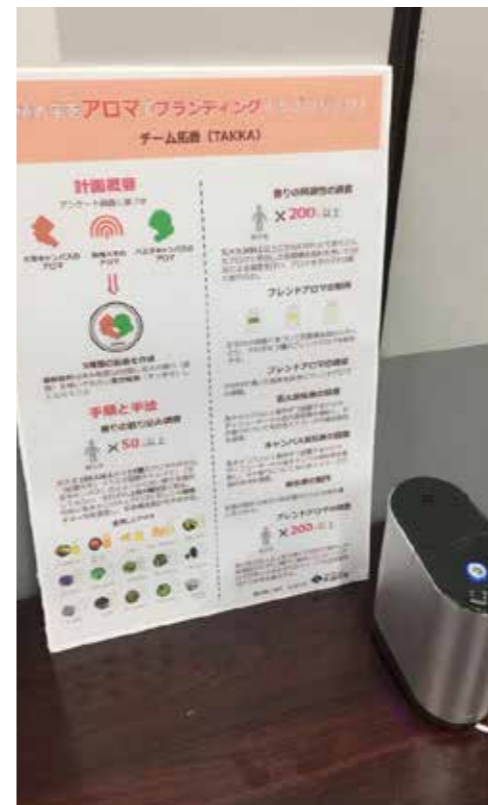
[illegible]アロマ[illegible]ブランディング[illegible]

チーム拓香（TAKKA）

計画概要

アンケート調査に基づき

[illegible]アロマ

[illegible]アロマ

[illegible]アロマ

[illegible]

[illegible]

手順と手法

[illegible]

×50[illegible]

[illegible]

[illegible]

香りの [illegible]

×200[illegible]

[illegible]

ブレンドアロマの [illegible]

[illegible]

ブレンドアロマの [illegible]

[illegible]

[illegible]

キャンパス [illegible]

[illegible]

ブレンドアロマの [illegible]

×200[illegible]

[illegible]